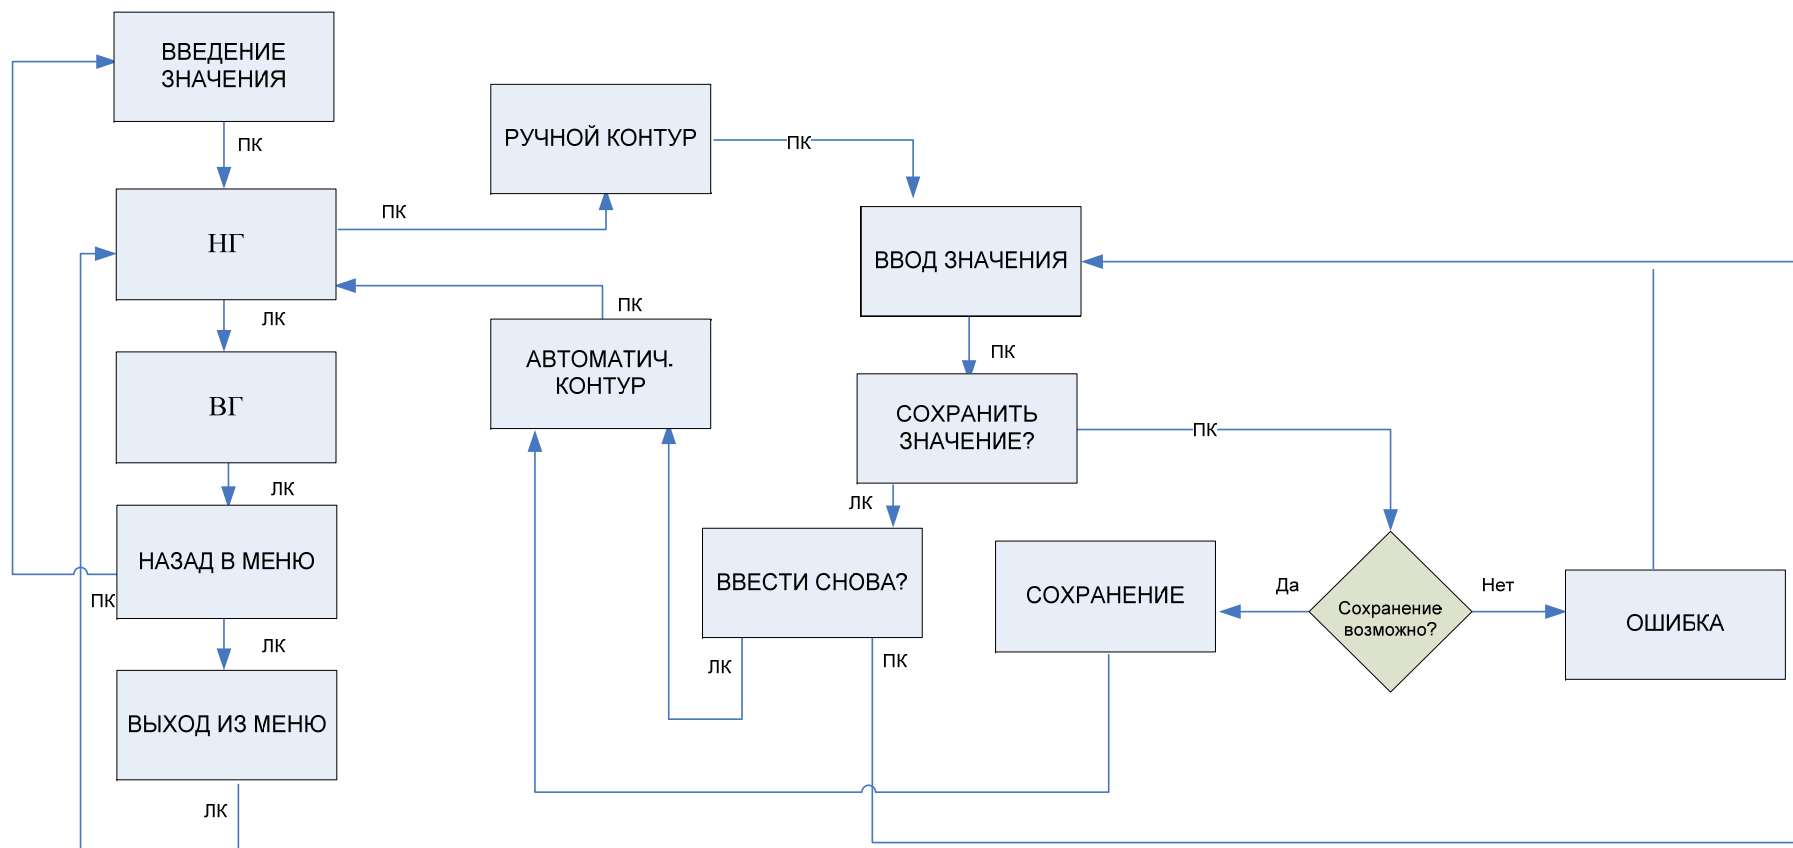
ВВЕДЕНИЕ ЗНАЧЕНИЯ

ПК

НГ

ЛК

ВГ

ЛК

НАЗАД В МЕНЮ

ПК

ЛК

ВЫХОД ИЗ МЕНЮ

ЛК

ПК

РУЧНОЙ КОНТУР

ПК

ПК

АВТОМАТИЧ. КОНТУР

ВВОД ЗНАЧЕНИЯ

ПК

СОХРАНИТЬ ЗНАЧЕНИЕ?

ПК

ЛК

ВВЕСТИ СНОВА?

ЛК

ПК

СОХРАНЕНИЕ

Да

Сохранение возможно?

Нет

ОШИБКА